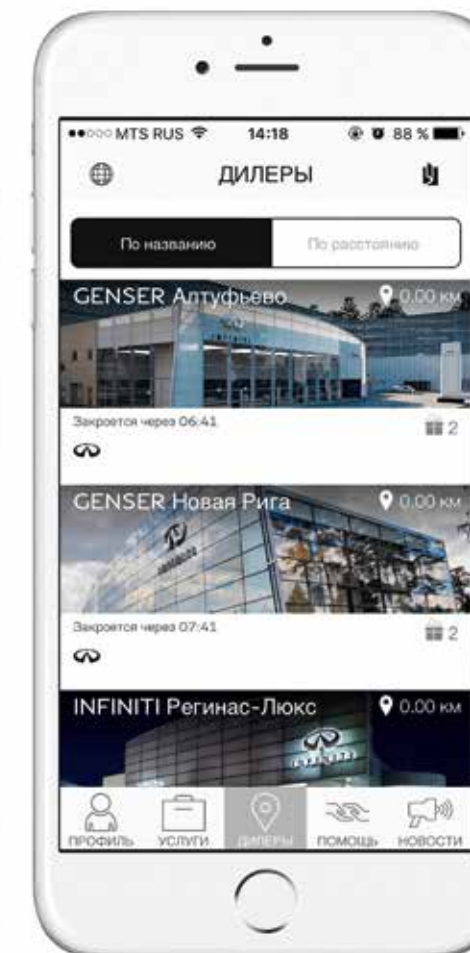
●●○○○ MTS RUS 14:18 88 %

ДИЛЕРЫ

По названию | По расстоянию

GENSER Алтуфьево 0.00 км

Закроется через 06:41 2

GENSER Новая Рига 0.00 км

Закроется через 07:41 2

INFINITI Регинас-Люкс 0.00 км

ПРОФИЛЬ УСЛУГИ ДИЛЕРЫ ПОМОЩЬ НОВОСТИ